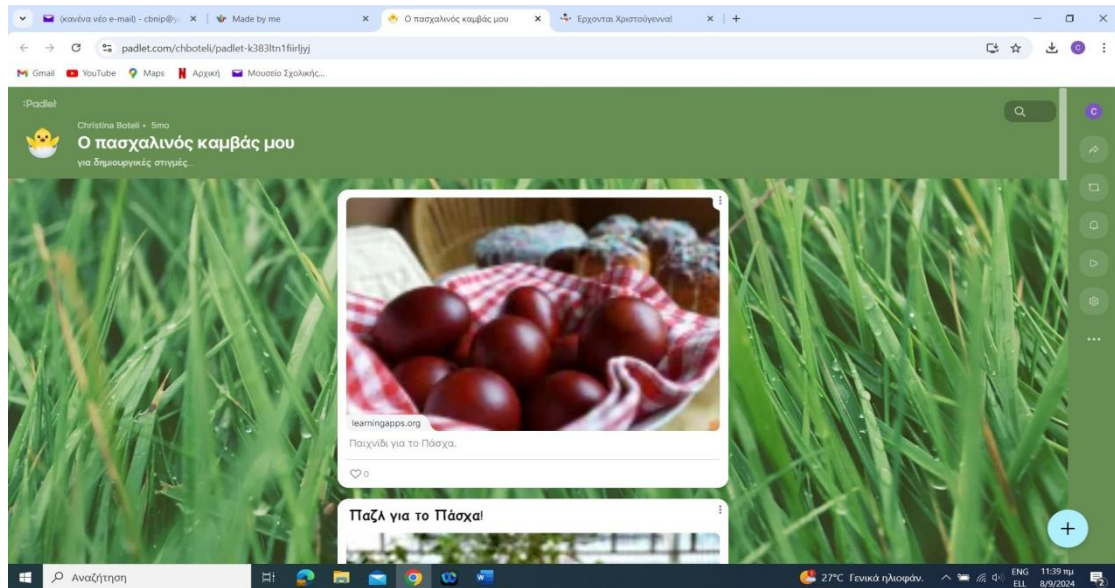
(κανένα νέο e-mail) - cbnip@y... × | Made by me × | Ο πασχαλινός καμβάς μου × | Ερχονται Χριστούγεννα! × | +

padlet.com/chboteli/padlet-k383ltn1fiirljyj

Gmail YouTube Maps Αρχική Μουσείο Σχολικής...

Padlet

Christina Boteli • 5mo

Ο πασχαλινός καμβάς μου

για δημιουργικές στιγμές...

learningapps.org

Παιχνίδι για το Πάσχα.

0

Παζλ για το Πάσχα!

Αναζήτηση

27°C Γενικά ηλιοφάν.

ENG ELL 11:39 πμ 8/9/2024